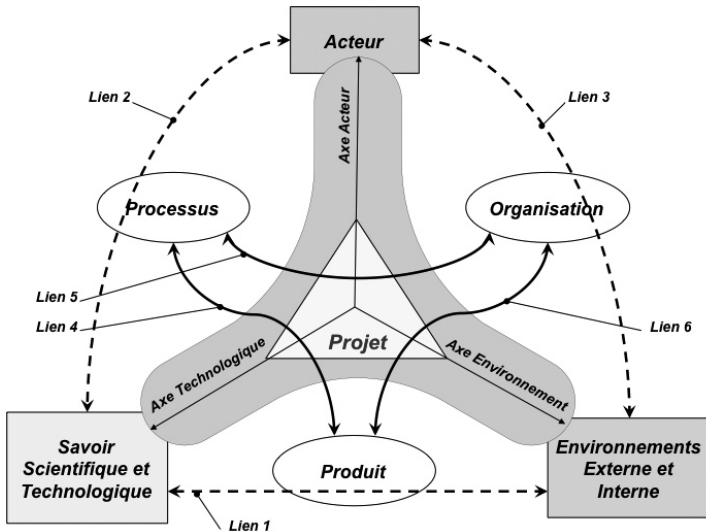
Acteur

Lien 2

Lien 3

Axe Acteur

Processus

Organisation

Lien 5

Lien 4

Lien 6

Projet

Axe Technologique

Axe Environnement

Savoir Scientifique et Technologique

Produit

Environnements Externe et Interne

Lien 1